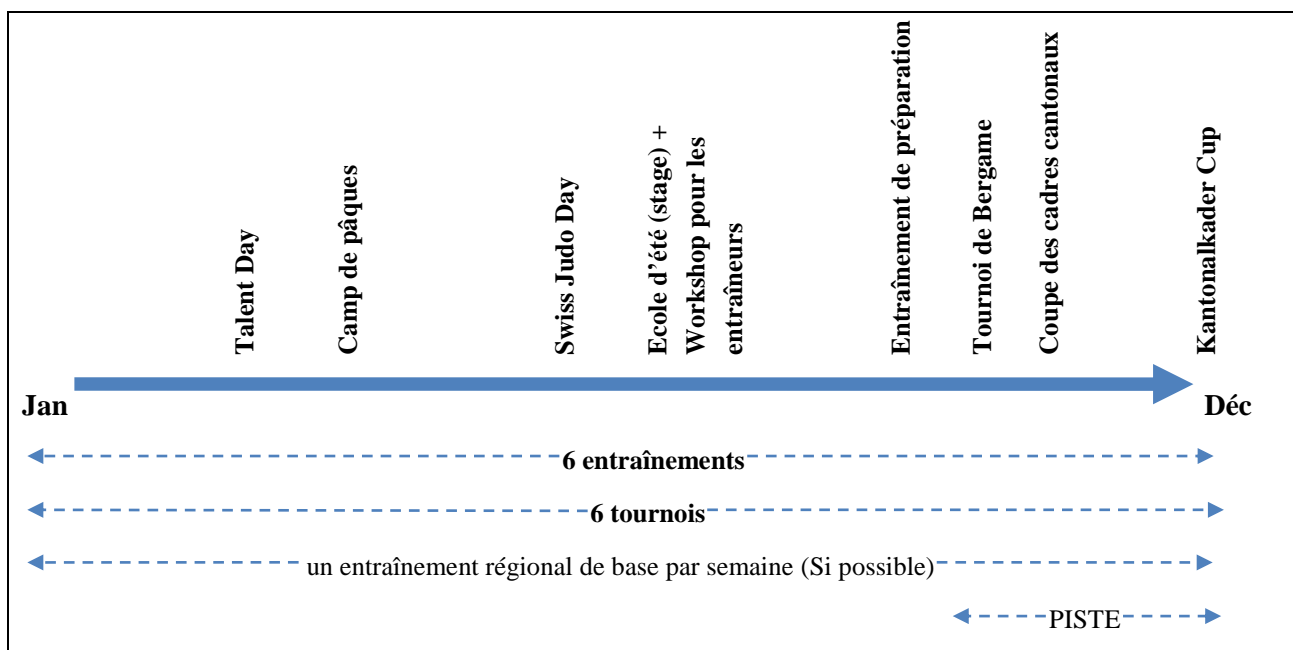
Talent Day

Camp de pâques

Swiss Judo Day

Ecole d'été (stage) + Workshop pour les entraîneurs

Entraînement de préparation

Tournoi de Bergame

Coupe des cadres cantonaux

Kantonalkader Cup

Jan

Déc

6 entraînements

6 tournois

un entraînement régional de base par semaine (Si possible)

PISTE